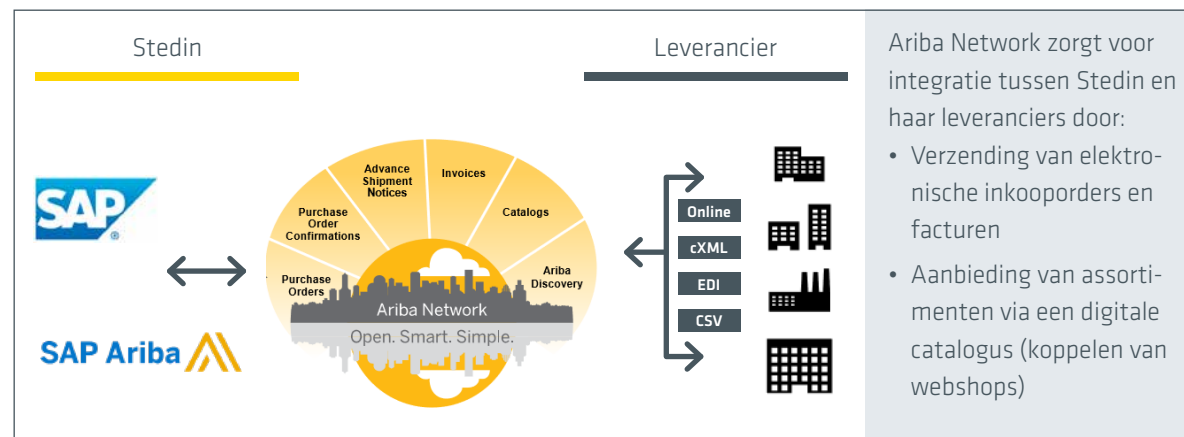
Stedin

Leverancier

SAP

SAP Ariba

Purchase Orders

Purchase Order Confirmations

Advance Shipment Notices

Invoices

Catalogs

Ariba Discovery

Ariba Network

Open. Smart. Simple.

Online

cXML

EDI

CSV

Ariba Network zorgt voor integratie tussen Stedin en haar leveranciers door:

• Verzending van elektronische inkooporders en facturen

• Aanbieding van assortimenten via een digitale catalogus (koppelen van webshops)